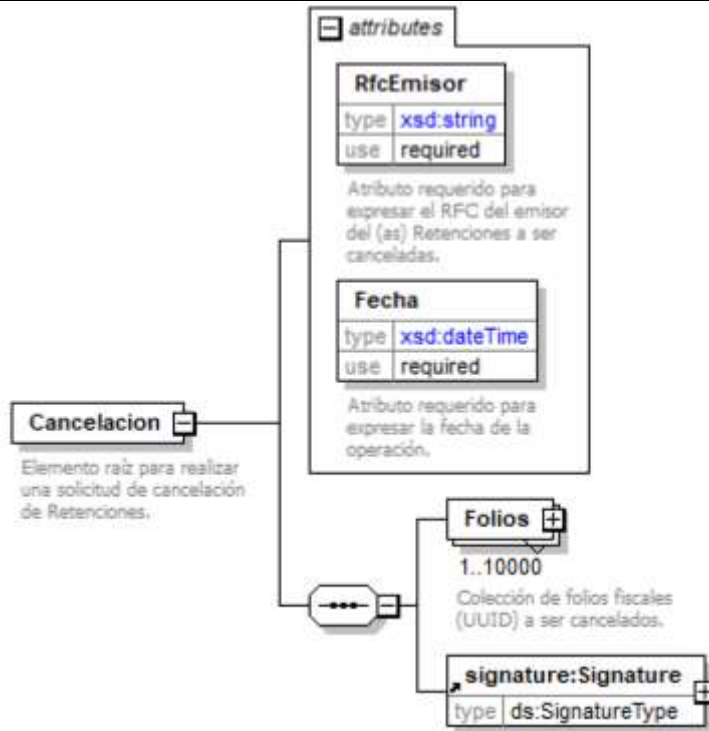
attributes

RfcEmisor

| type | xsd:string |
|---|---|
| use | required |

Atributo requerido para expresar el RFC del emisor del (as) Retenciones a ser canceladas.

Fecha

| type | xsd:dateTime |
|---|---|
| use | required |

Atributo requerido para expresar la fecha de la operación.

Cancelacion

Elemento raíz para realizar una solicitud de cancelación de Retenciones.

Folios

1..10000

Colección de folios fiscales (UUID) a ser cancelados.

signature:Signature

| type | ds:SignatureType |
|---|---|